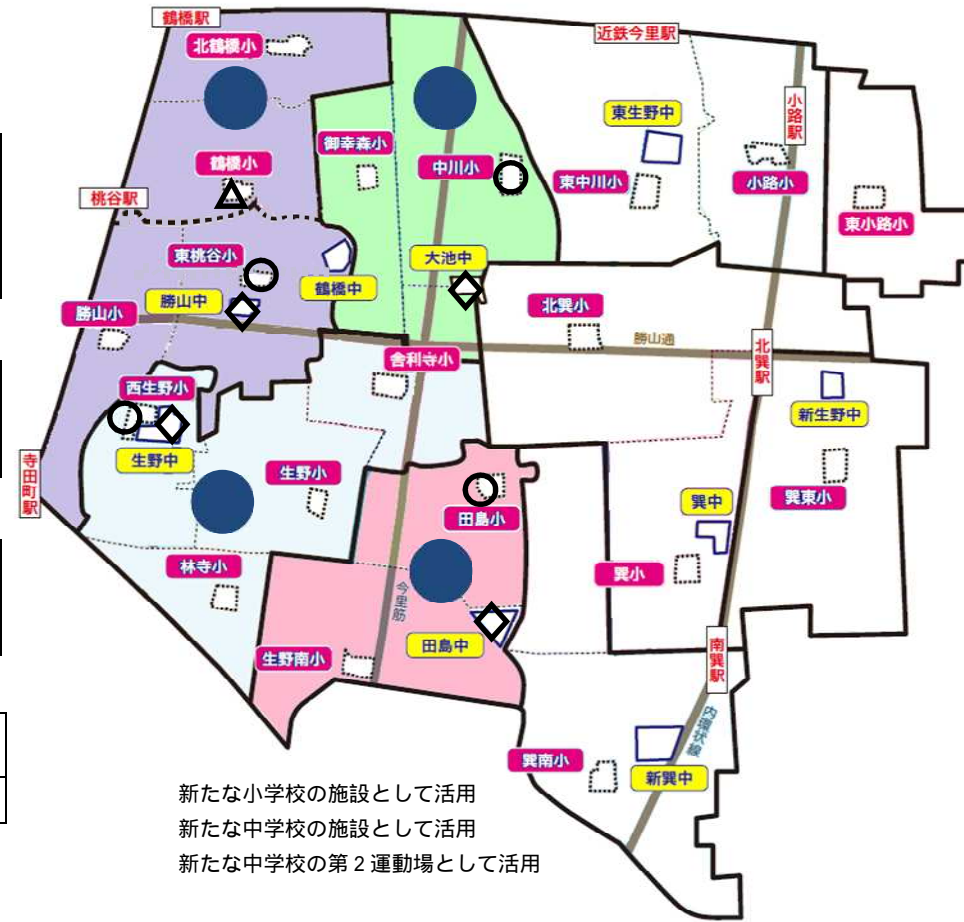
鶴橋駅
北鶴橋小
御幸森小
近鉄今里駅
東生野中
小路駅
中川小
東中川小
小路小
鶴橋小
桃谷駅
東小路小
東桃谷小
大池中
鶴橋中
勝山中
北巽小
勝山小
勝山通
北巽駅
舎利寺小
西生野小
新生野中
生野中
寺田町駅
生野小
巽中
巽東小
田島小
林寺小
巽小
今里筋
田島中
生野南小
南巽駅
内環状線
巽南小
新巽中
新たな小学校の施設として活用
新たな中学校の施設として活用
新たな中学校の第２運動場として活用